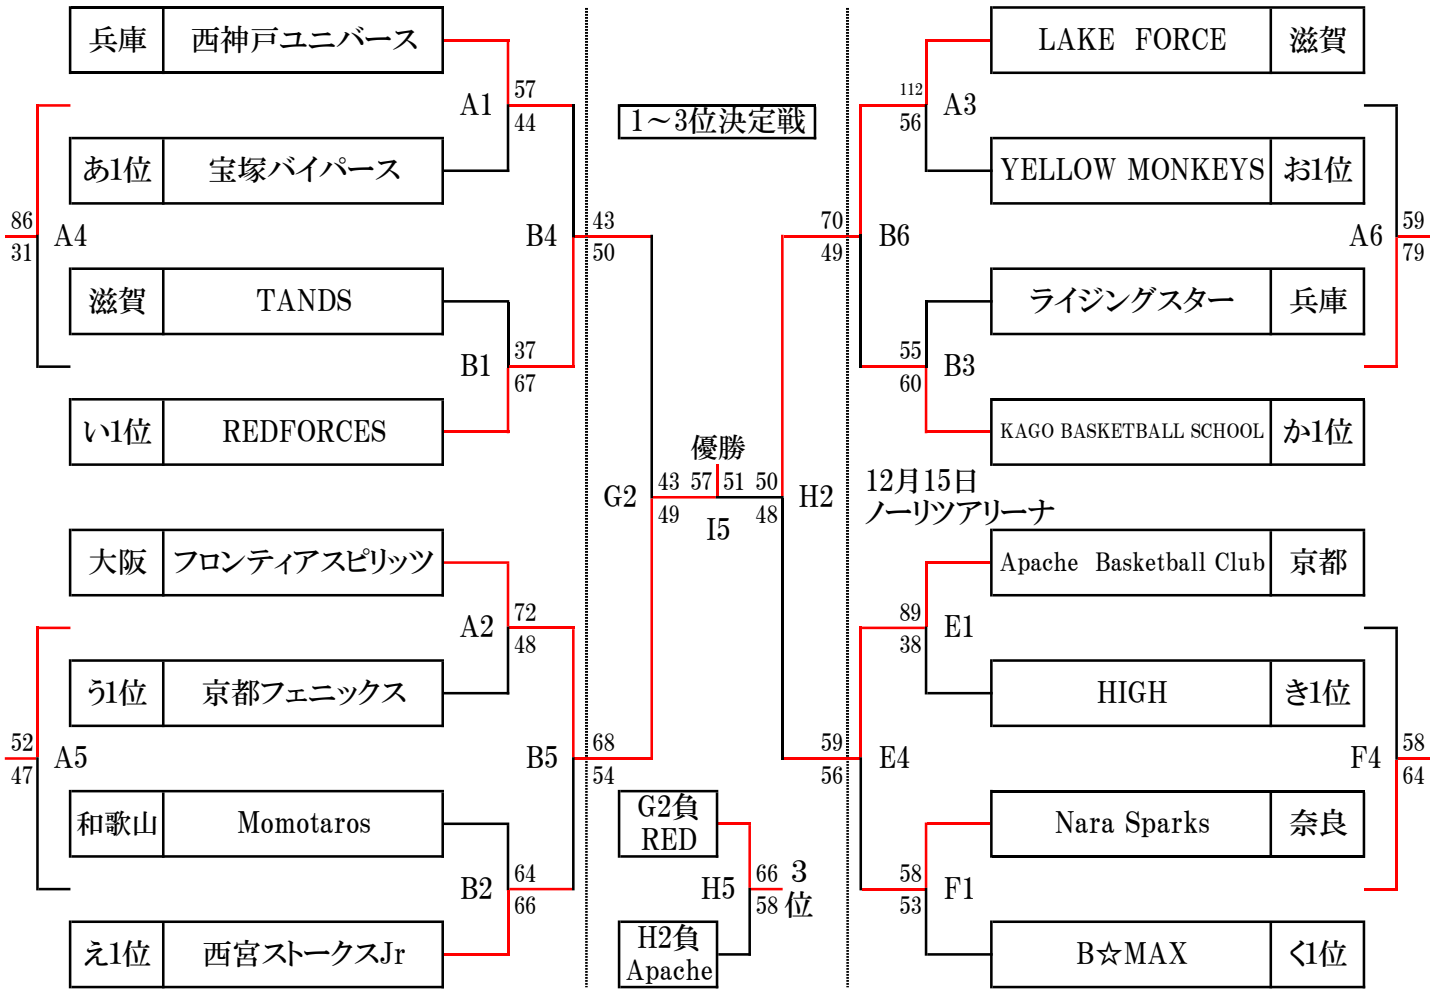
| 兵庫 | 西神戸ユニバース |
|---|---|
| あ1位 | 宝塚バイパース |
| 滋賀 | TANDS |
| い1位 | REDFORCES |
| 大阪 | フロンティアスピリッツ |
| う1位 | 京都フェニックス |
| 和歌山 | Momotaros |
| え1位 | 西宮ストークスJr |

A1 57 44
B1 37 67
A4 86 31
B4 43 50
A2 72 48
B2 64 66
A5 52 47
B5 68 54

1～3位決定戦

G2 43 49
優勝
57 51
I5
50 48 H2

G2負 RED
H2負 Apache
H5 66 58
3位

12月15日
ノーリツアリーナ

| LAKE FORCE | 滋賀 |
|---|---|
| YELLOW MONKEYS | お1位 |
| ライジングスター | 兵庫 |
| KAGO BASKETBALL SCHOOL | か1位 |
| Apache Basketball Club | 京都 |
| HIGH | き1位 |
| Nara Sparks | 奈良 |
| B☆MAX | く1位 |

A3 112 56
B3 55 60
A6 59 79
B6 70 49
E1 89 38
F1 58 53
F4 58 64
E4 59 56